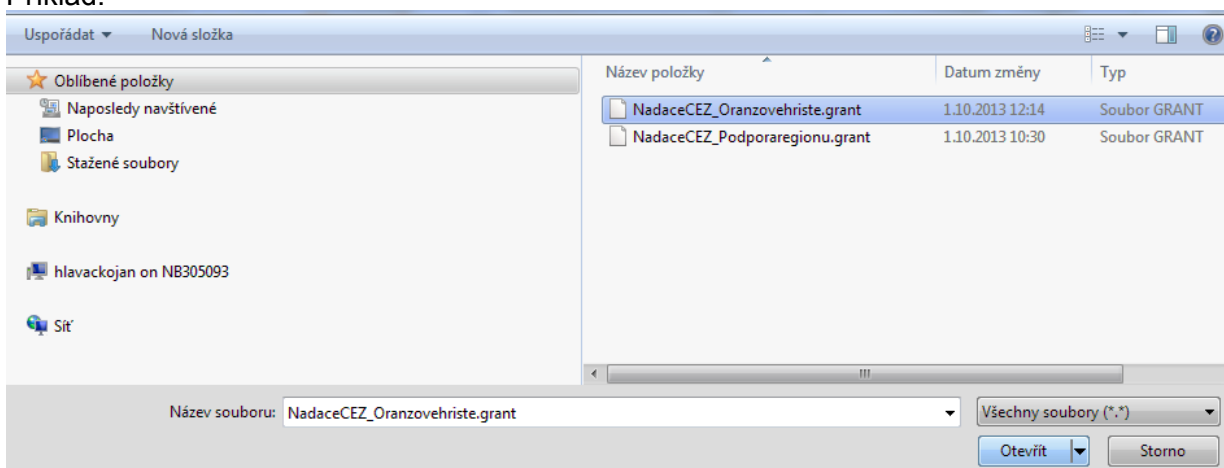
Příklad:

Uspořádat ▾ Nová složka

Oblíbené položky
Naposledy navštívené
Plocha
Stažené soubory

Knihovny

hlavackojan on NB305093

Síť

| Název položky | Datum změny | Typ |
|---|---|---|
| NadaceCEZ_Oranzovehriste.grant | 1.10.2013 12:14 | Soubor GRANT |
| NadaceCEZ_Podporaregionu.grant | 1.10.2013 10:30 | Soubor GRANT |

Název souboru: NadaceCEZ_Oranzovehriste.grant

Všechny soubory (*.*)

Otevřít

Storno